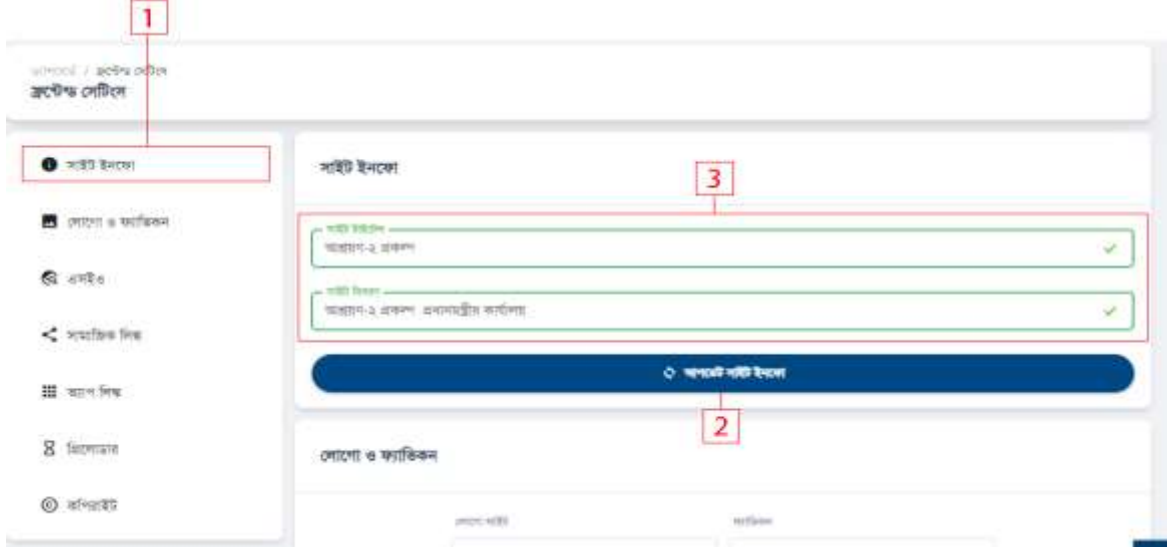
1

ড্যাশবোর্ড / ফ্রন্টেন্ড সেটিংস
ফ্রন্টেন্ড সেটিংস

সাইট ইনফো

লোগো ও ফ্যাভিকন

এসইও

সামাজিক লিঙ্ক

অ্যাপ লিঙ্ক

ডিসেম্বার

কপিরাইট

সাইট ইনফো

3

সাইট টাইটেল
আশ্রয়ণ-২ প্রকল্প

সাইট বিবরণ
আশ্রয়ণ-২ প্রকল্প প্রধানমন্ত্রীর কার্যালয়

আপডেট সাইট ইনফো

2

লোগো ও ফ্যাভিকন

লোগো সাইট

ফ্যাভিকন